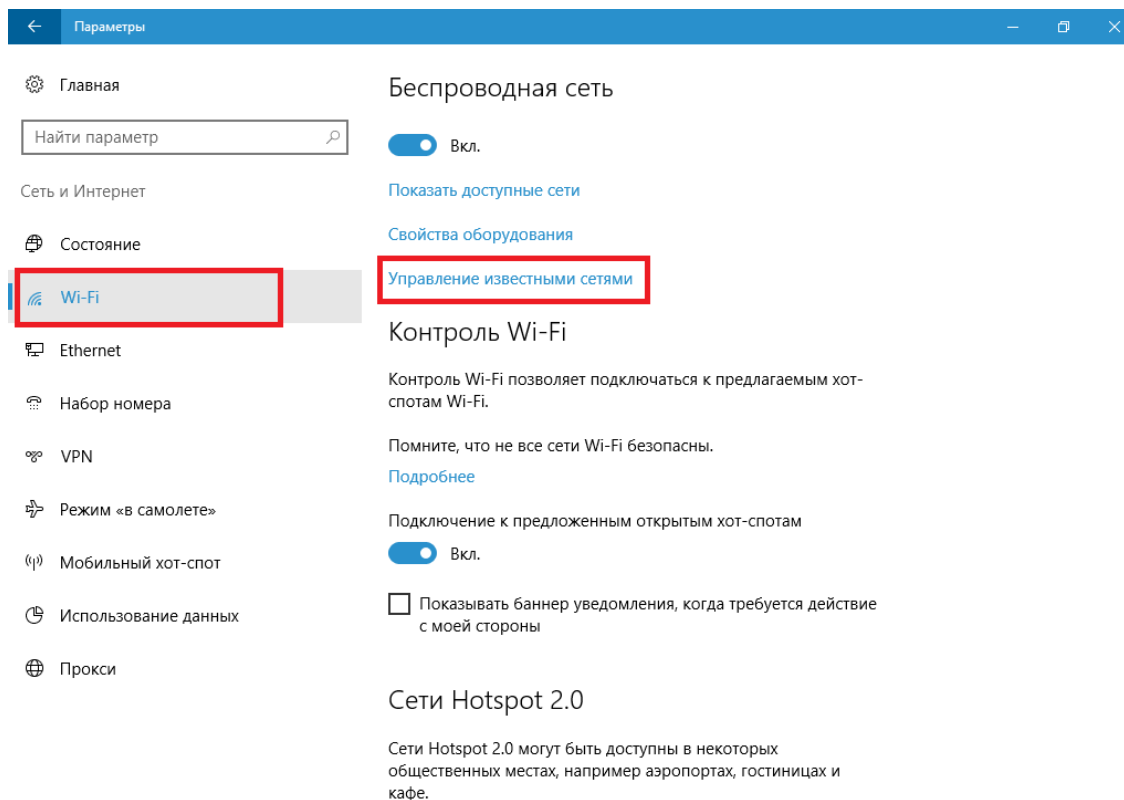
Параметры

Главная

Найти параметр

Сеть и Интернет

Состояние

Wi-Fi

Ethernet

Набор номера

VPN

Режим «в самолете»

Мобильный хот-спот

Использование данных

Прокси

Беспроводная сеть

Вкл.

Показать доступные сети

Свойства оборудования

Управление известными сетями

Контроль Wi-Fi

Контроль Wi-Fi позволяет подключаться к предлагаемым хот-спотам Wi-Fi.

Помните, что не все сети Wi-Fi безопасны.

Подробнее

Подключение к предложенным открытым хот-спотам

Вкл.

Показывать баннер уведомления, когда требуется действие с моей стороны

Сети Hotspot 2.0

Сети Hotspot 2.0 могут быть доступны в некоторых общественных местах, например аэропортах, гостиницах и кафе.